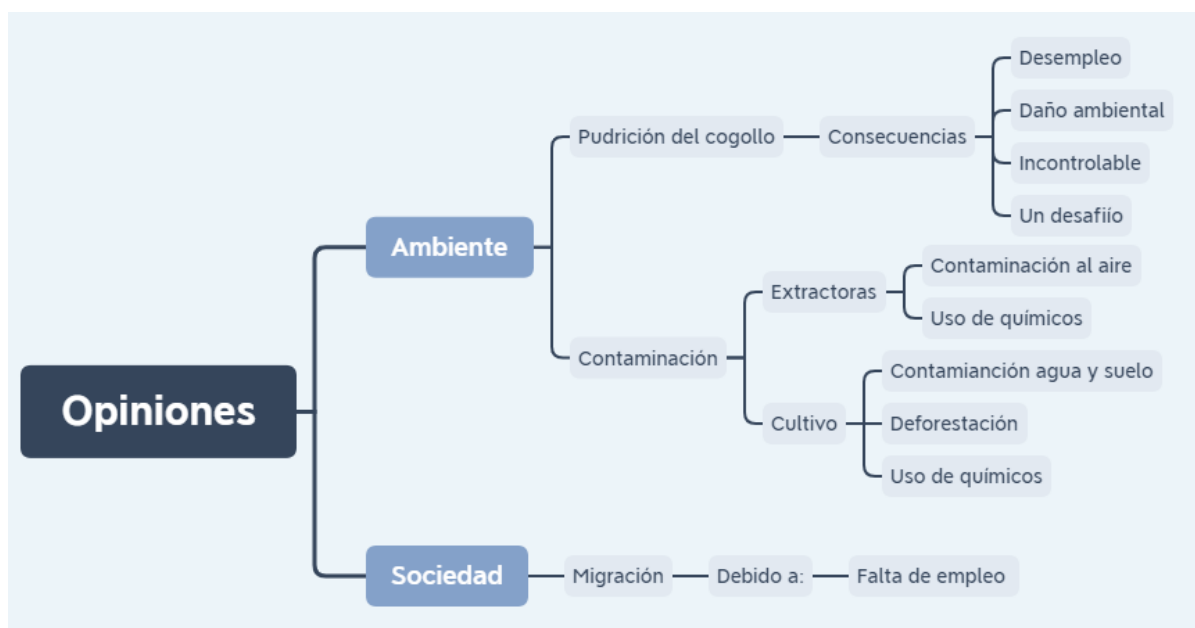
Opiniones

Ambiente

Pudrición del cogollo

Consecuencias

Desempleo

Daño ambiental

Incontrolable

Un desafiío

Contaminación

Extractoras

Contaminación al aire

Uso de químicos

Cultivo

Contamianción agua y suelo

Deforestación

Uso de químicos

Sociedad

Migración

Debido a:

Falta de empleo